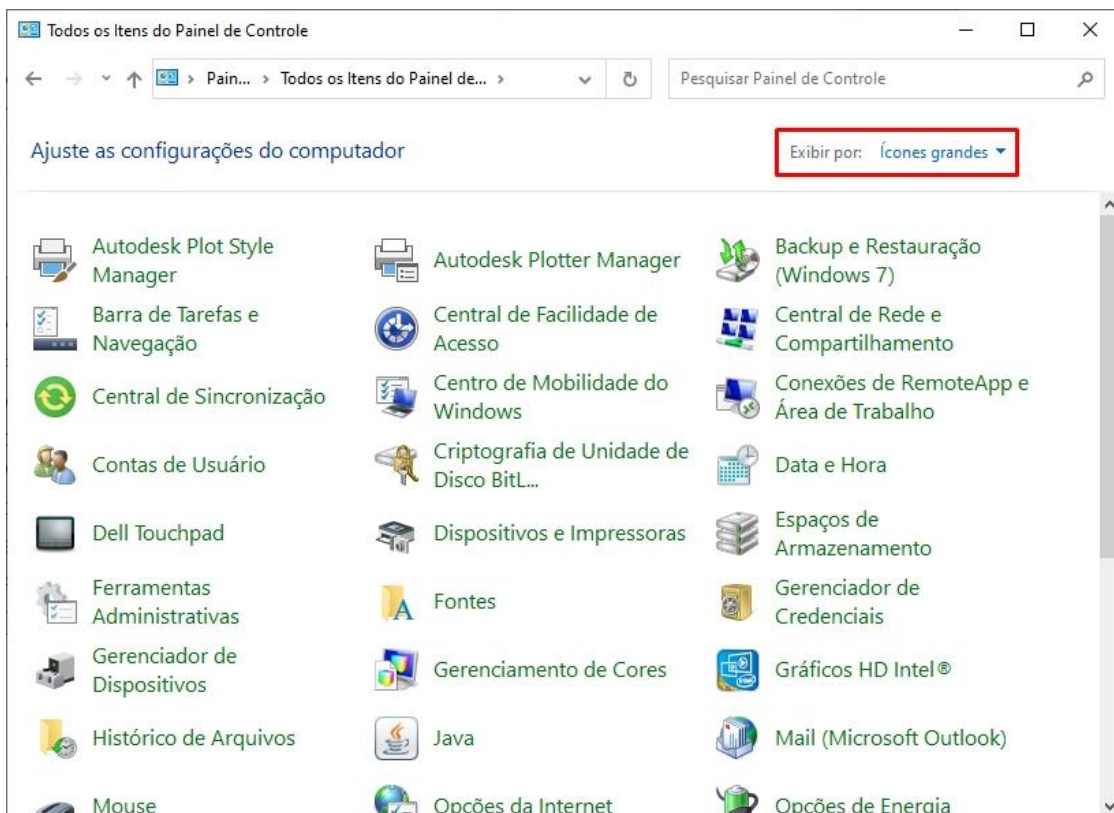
Todos os Itens do Painel de Controle

› Pain... › Todos os Itens do Painel de... ›

Pesquisar Painel de Controle

Ajuste as configurações do computador

Exibir por: Ícones grandes ▾

Autodesk Plot Style Manager

Autodesk Plotter Manager

Backup e Restauração (Windows 7)

Barra de Tarefas e Navegação

Central de Facilidade de Acesso

Central de Rede e Compartilhamento

Central de Sincronização

Centro de Mobilidade do Windows

Conexões de RemoteApp e Área de Trabalho

Contas de Usuário

Criptografia de Unidade de Disco BitL...

Data e Hora

Dell Touchpad

Dispositivos e Impressoras

Espaços de Armazenamento

Ferramentas Administrativas

Fontes

Gerenciador de Credenciais

Gerenciador de Dispositivos

Gerenciamento de Cores

Gráficos HD Intel®

Histórico de Arquivos

Java

Mail (Microsoft Outlook)

Mouse

Opções da Internet

Opções de Energia